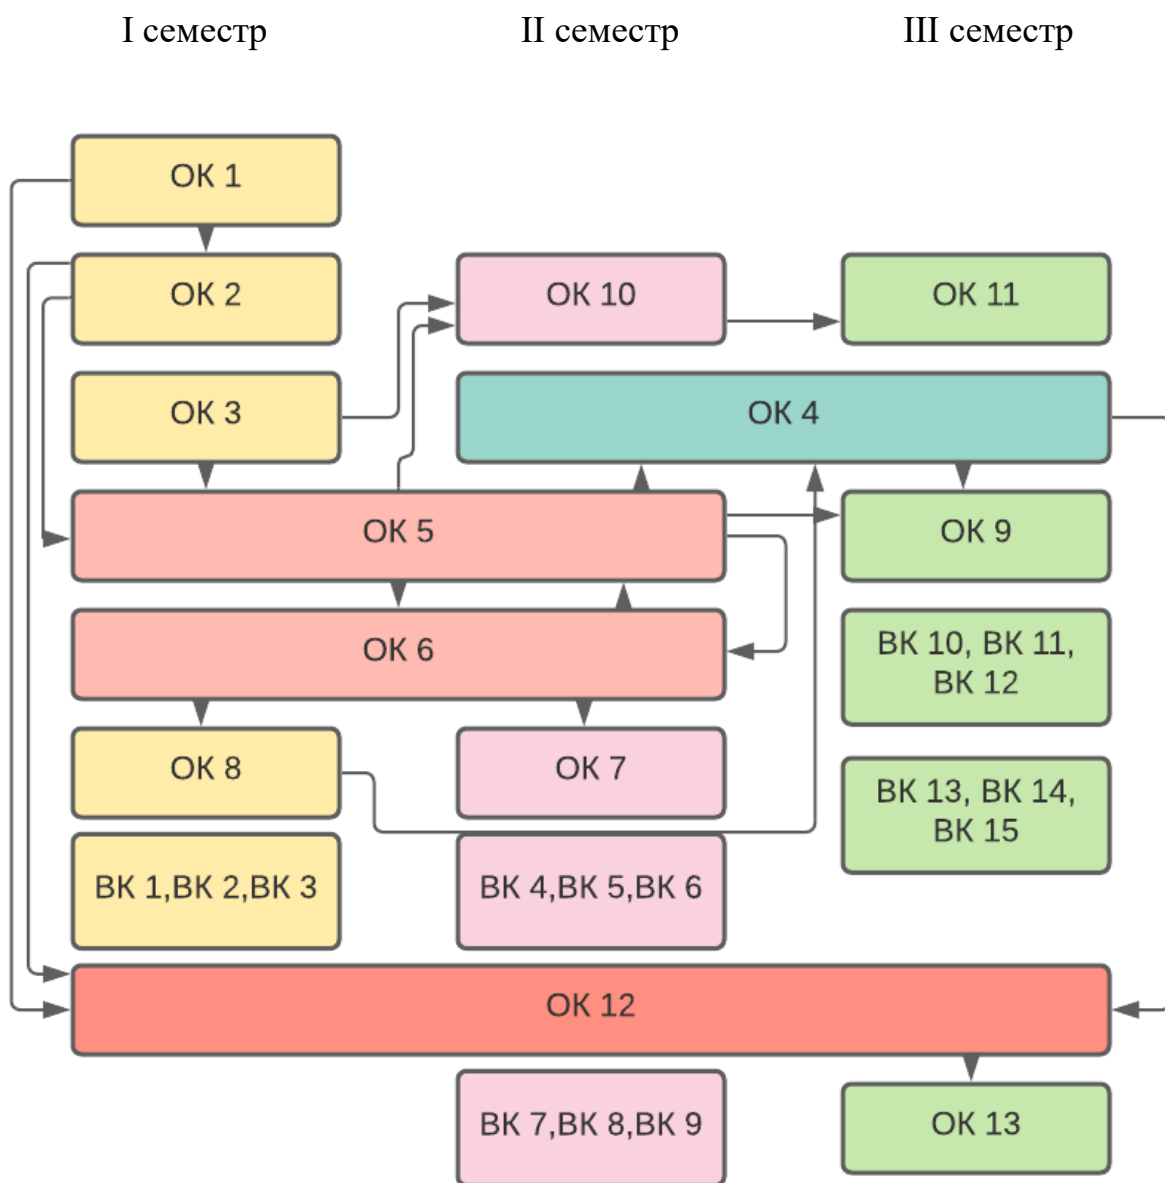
I семестр

II семестр

III семестр

ОК 1

ОК 2

ОК 10

ОК 11

ОК 3

ОК 4

ОК 5

ОК 9

ОК 6

ВК 10, ВК 11, ВК 12

ОК 8

ОК 7

ВК 13, ВК 14, ВК 15

ВК 1,ВК 2,ВК 3

ВК 4,ВК 5,ВК 6

ОК 12

ВК 7,ВК 8,ВК 9

ОК 13